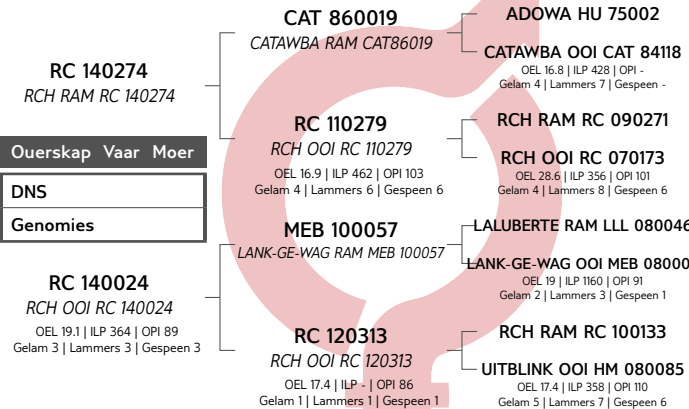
RC 140274
RCH RAM RC 140274

Ouerskap Vaar Moer

DNS

Genomies

RC 140024
RCH OOI RC 140024
OEL 19.1 | ILP 364 | OPI 89
Gelam 3 | Lammers 3 | Gespeen 3

CAT 860019
CATAWBA RAM CAT86019

RC 110279
RCH OOI RC 110279
OEL 16.9 | ILP 462 | OPI 103
Gelam 4 | Lammers 6 | Gespeen 6

MEB 100057
LANK-GE-WAG RAM MEB 100057

RC 120313
RCH OOI RC 120313
OEL 17.4 | ILP - | OPI 86
Gelam 1 | Lammers 1 | Gespeen 1

ADOWA HU 75002

CATAWBA OOI CAT 84118
OEL 16.8 | ILP 428 | OPI -
Gelam 4 | Lammers 7 | Gespeen -

RCH RAM RC 090271

RCH OOI RC 070173
OEL 28.6 | ILP 356 | OPI 101
Gelam 4 | Lammers 8 | Gespeen 6

LALUBERTE RAM LLL 080046

LANK-GE-WAG OOI MEB 08000
OEL 19 | ILP 1160 | OPI 91
Gelam 2 | Lammers 3 | Gespeen 1

RCH RAM RC 100133

UITBLINK OOI HM 080085
OEL 17.4 | ILP 358 | OPI 110
Gelam 5 | Lammers 7 | Gespeen 6